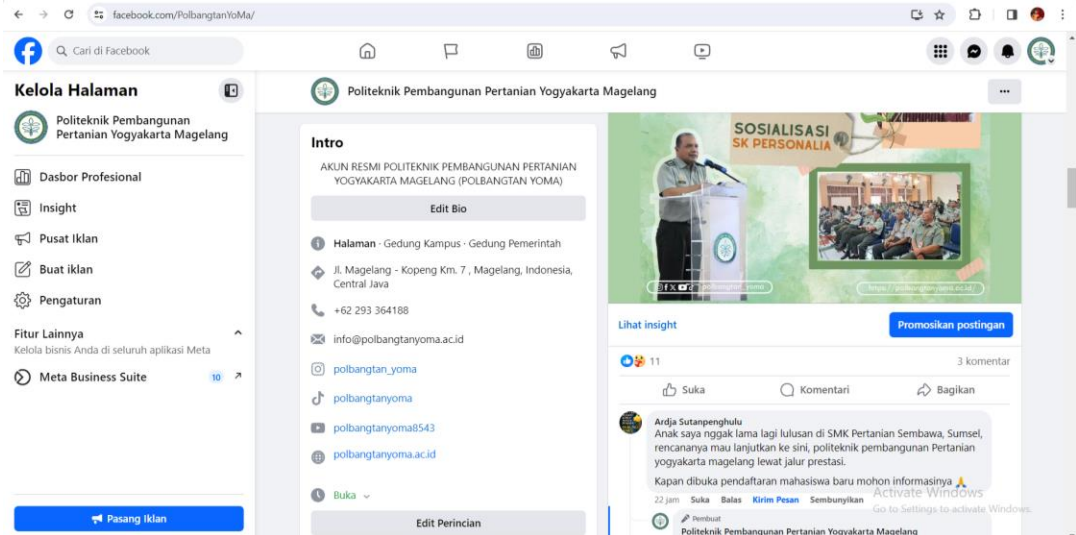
facebook.com/PolbangtanYoMa/

Cari di Facebook

Kelola Halaman

Politeknik Pembangunan Pertanian Yogyakarta Magelang

Dasbor Profesional

Insight

Pusat Iklan

Buat iklan

Pengaturan

Fitur Lainnya

Kelola bisnis Anda di seluruh aplikasi Meta

Meta Business Suite 10

Pasang Iklan

Politeknik Pembangunan Pertanian Yogyakarta Magelang

...

Intro

AKUN RESMI POLITEKNIK PEMBANGUNAN PERTANIAN YOGYAKARTA MAGELANG (POLBANGTAN YOMA)

Edit Bio

Halaman · Gedung Kampus · Gedung Pemerintah

Jl. Magelang - Kopeng Km. 7 , Magelang, Indonesia, Central Java

+62 293 364188

info@polbangtanyoma.ac.id

polbangtan_yoma

polbangtanyoma

polbangtanyoma8543

polbangtanyoma.ac.id

Buka

Edit Perincian

SOSIALISASI SK PERSONALIA

polbangtan_yoma

https://polbangtanyoma.ac.id

Lihat insight

Promosikan postingan

11

3 komentar

Suka

Komentari

Bagikan

Ardja Sutanpenghulu

Anak saya nggak lama lagi lulusan di SMK Pertanian Sembawa, Sumsel, rencananya mau lanjutkan ke sini, politeknik pembangunan Pertanian yogyakarta magelang lewat jalur prestasi.

Kapan dibuka pendaftaran mahasiswa baru mohon informasinya 🙏

22 jam Suka Balas Kirim Pesan Sembunyikan

Activate Windows
Go to Settings to activate Windows.

Pembuat

Politeknik Pembangunan Pertanian Yogyakarta Magelang